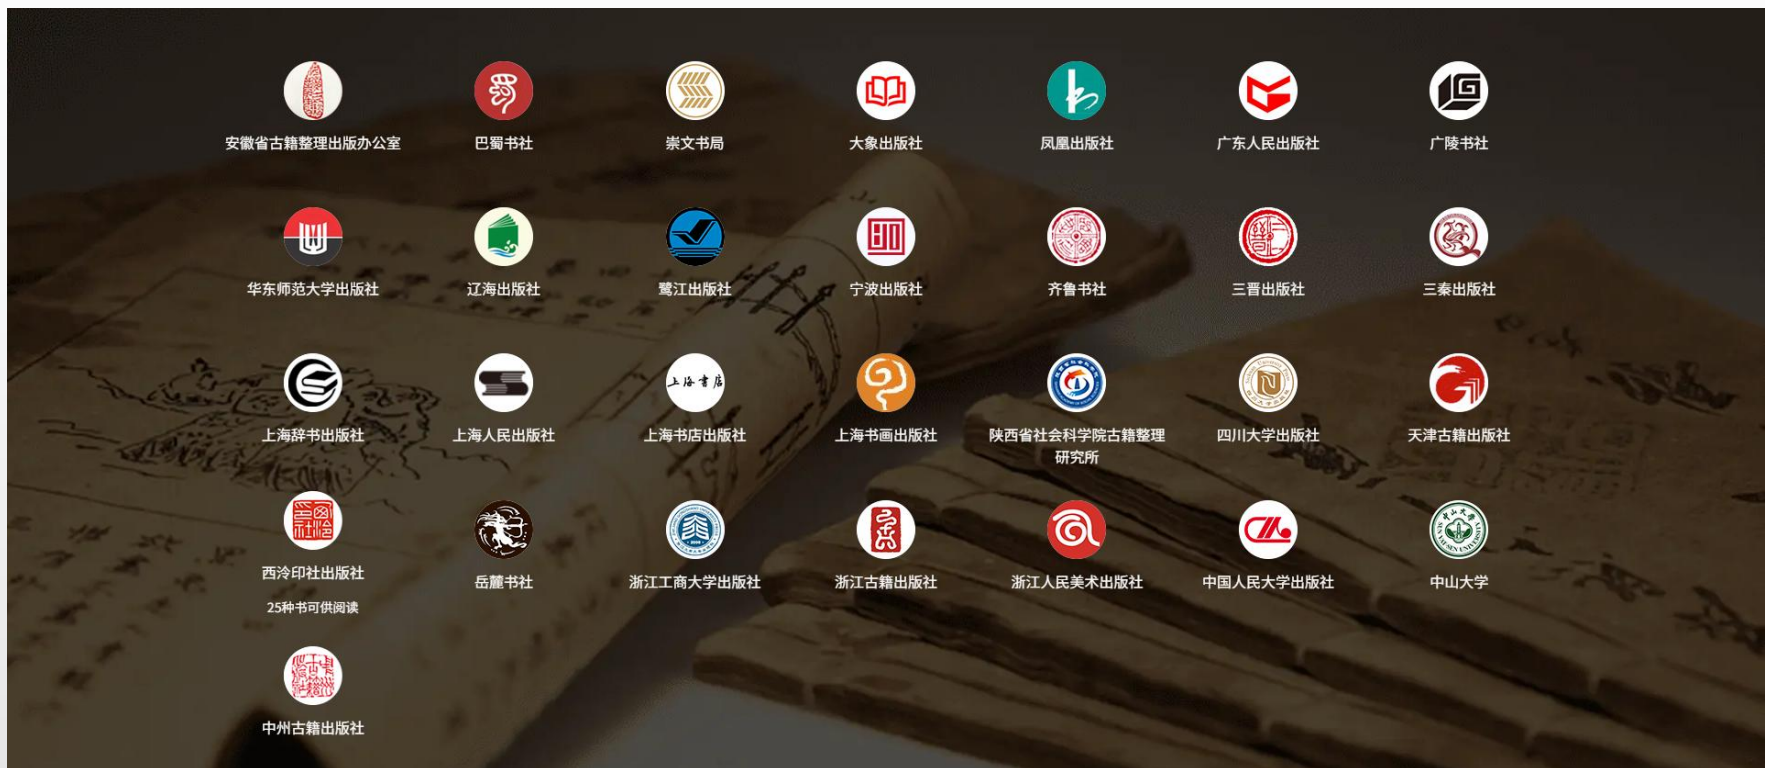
安徽省古籍整理出版办公室
巴蜀书社
崇文书局
大象出版社
凤凰出版社
广东人民出版社
广陵书社

华东师范大学出版社
辽海出版社
鹭江出版社
宁波出版社
齐鲁书社
三晋出版社
三秦出版社

上海辞书出版社
上海人民出版社
上海书店
上海书店出版社
上海书画出版社
陕西省社会科学院古籍整理研究所
四川大学出版社
天津古籍出版社

西泠印社出版社
25种书可供阅读
岳麓书社
浙江工商大学出版社
浙江古籍出版社
浙江人民美术出版社
中国人民大学出版社
中山大学

中州古籍出版社